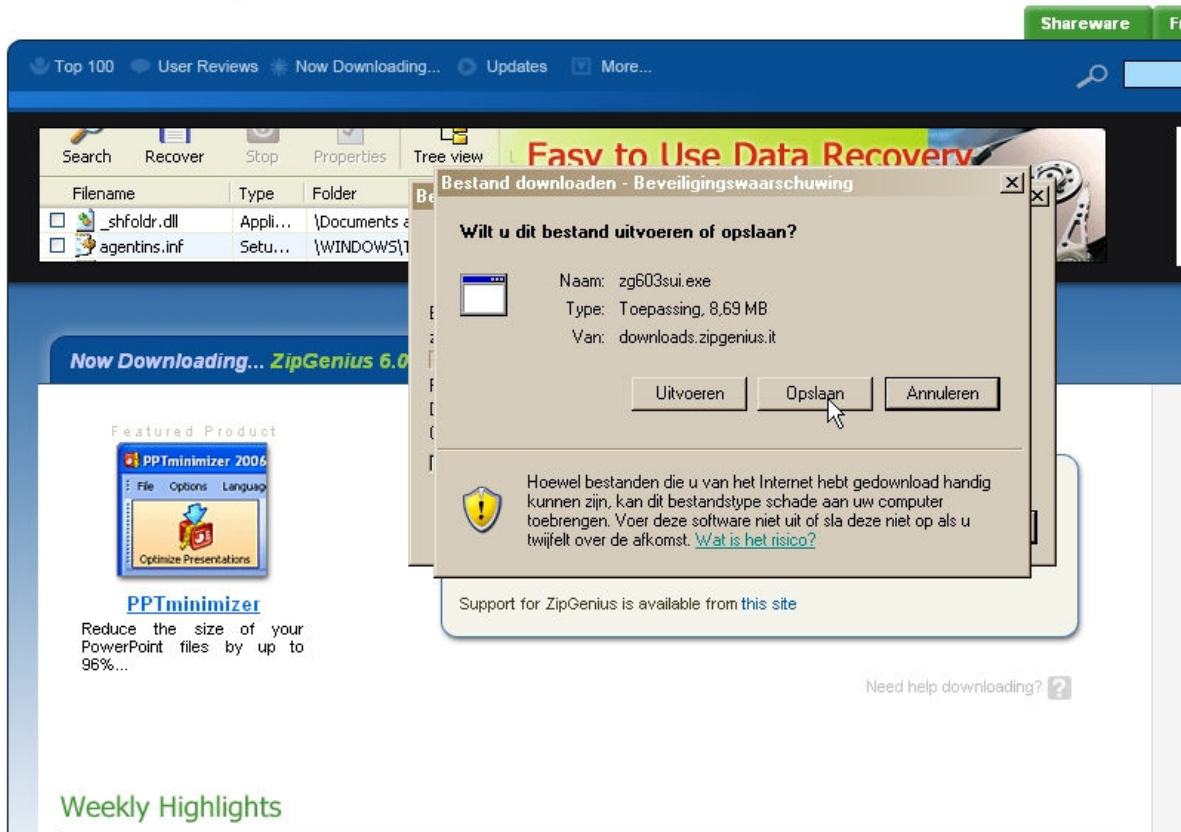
Shareware F

Top 100 User Reviews Now Downloading... Updates More...

Search Recover Stop Properties Tree view

Easy to Use Data Recovery

| Filename | Type | Folder |
|---|---|---|
| _shfoldr.dll | Appli... | \Documents a |
| agentins.inf | Setu... | \WINDOWS\ |

Now Downloading... ZipGenius 6.0

Featured Product

PPTminimizer 2006

File Options Languag

Optimize Presentations

PPTminimizer

Reduce the size of your PowerPoint files by up to 96%...

Bestand downloaden - Beveiligingswaarschuwing

Wilt u dit bestand uitvoeren of opslaan?

Naam: zg603sui.exe

Type: Toepassing, 8,69 MB

Van: downloads.zipgenius.it

Uitvoeren Opslaan Annuleren

Hoewel bestanden die u van het Internet hebt gedownload handig kunnen zijn, kan dit bestandstype schade aan uw computer toebrengen. Voer deze software niet uit of sla deze niet op als u twijfelt over de afkomst. Wat is het risico?

Support for ZipGenius is available from this site

Need help downloading?

Weekly Highlights